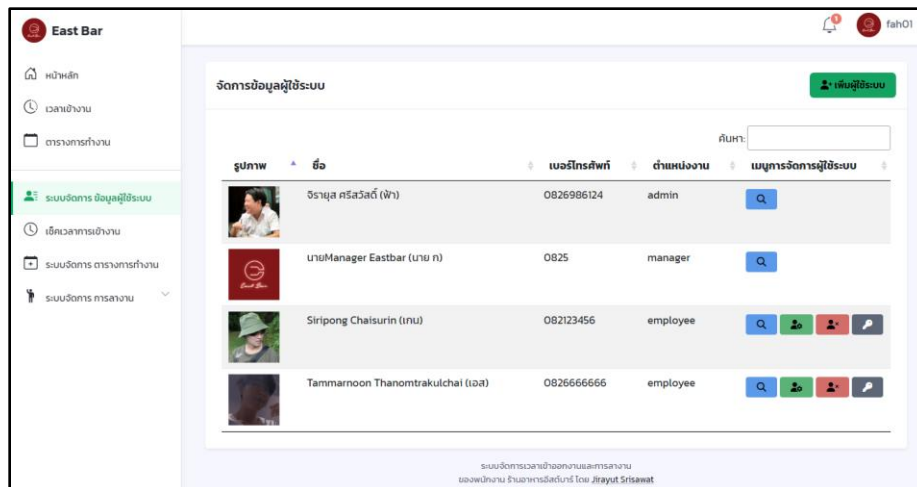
East Bar

หน้าหลัก
เวลาเข้างาน
ตารางการทำงาน

ระบบจัดการ ข้อมูลผู้ใช้ระบบ
เช็คเวลาการเข้างาน
ระบบจัดการ ตารางการทำงาน
ระบบจัดการ การลางาน

fah01

จัดการข้อมูลผู้ใช้ระบบ

เพิ่มผู้ใช้ระบบ

ค้นหา:

| รูปภาพ | ชื่อ | เบอร์โทรศัพท์ | ตำแหน่งงาน | เมนูการจัดการผู้ใช้ระบบ |
|---|---|---|---|---|
| | จิรายุส ศรีสวัสดิ์ (ฟ้า) | 0826986124 | admin | |
| | นายManager Eastbar (นาย ก) | 0825 | manager | |
| | Siripong Chaisurin (เกน) | 082123456 | employee | |
| | Tammarnoon Thanomtrakulchai (เอส) | 0826666666 | employee | |

ระบบจัดการเวลาเข้าออกงานและการลางาน
ของพนักงาน ร้านอาหารอีสต์บาร์ โดย Jirayut Srisawat